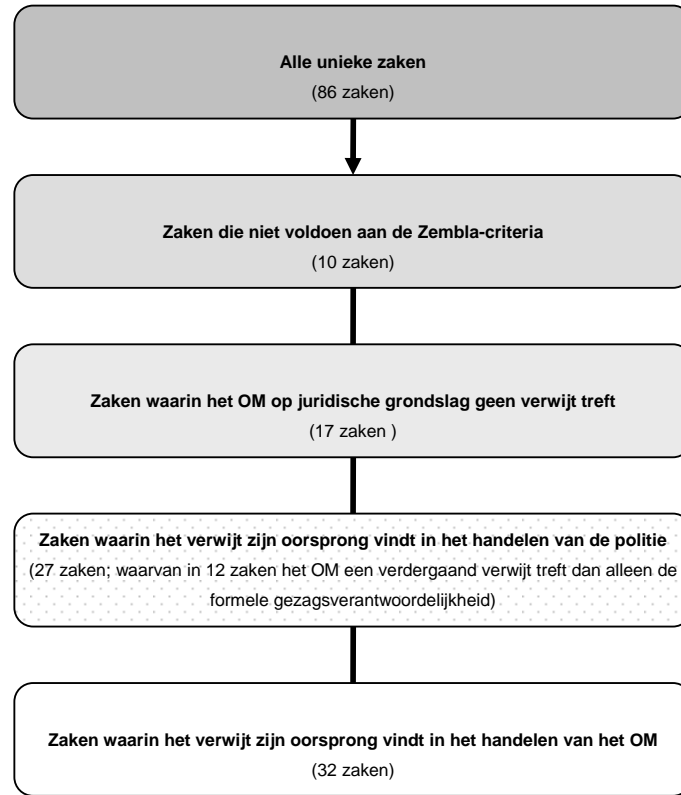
**Alle unieke zaken**
(86 zaken)

**Zaken die niet voldoen aan de Zembla-criteria**
(10 zaken)

**Zaken waarin het OM op juridische grondslag geen verwijt treft**
(17 zaken )

**Zaken waarin het verwijt zijn oorsprong vindt in het handelen van de politie**
(27 zaken; waarvan in 12 zaken het OM een verdergaand verwijt treft dan alleen de formele gezagsverantwoordelijkheid)

**Zaken waarin het verwijt zijn oorsprong vindt in het handelen van het OM**
(32 zaken)